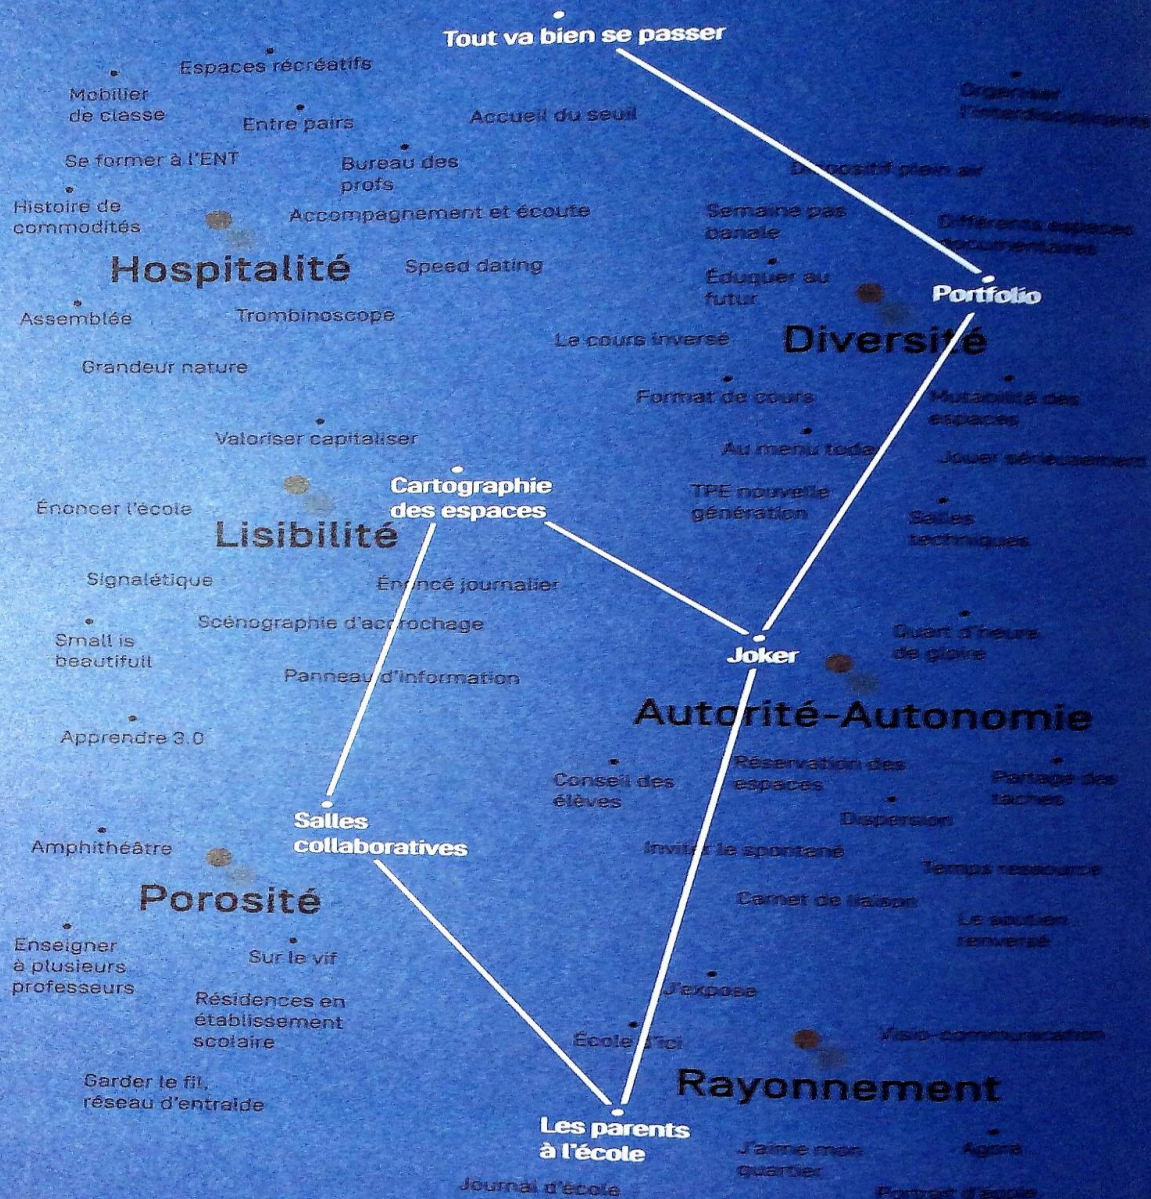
Tout va bien se passer

Espaces récréatifs

Mobilier de classe

Entre pairs

Accueil du seuil

Se former à l'ENT

Bureau des profs

Histoire de commodités

Accompagnement et écoute

Hospitalité

Speed dating

Assemblée

Trombinoscope

Grandeur nature

Valoriser capitaliser

Organiser l'interdisciplinarité

Dispositif plein air

Semaine pas banale

Différents espaces documentaires

Éduquer au futur

Portfolio

Le cours inversé

Diversité

Format de cours

Mutabilité des espaces

Au menu today

Jouer sérieusement

TPE nouvelle génération

Salles techniques

Énoncer l'école

Cartographie des espaces

Lisibilité

Signalétique

Énoncé journalier

Scénographie d'accrochage

Small is beautifull

Panneau d'information

Apprendre 3.0

Quart d'heure de gloire

Joker

Autorité-Autonomie

Conseil des élèves

Réservation des espaces

Partage des taches

Dispersion

Amphithéâtre

Salles collaboratives

Inviter le spontané

Temps ressource

Porosité

Carnet de liaison

Le soutien renversé

Enseigner à plusieurs professeurs

Sur le vif

Résidences en établissement scolaire

J'expose

École d'ici

Visio-communication

Garder le fil, réseau d'entraide

Rayonnement

Les parents à l'école

J'aime mon quartier

Agora

Journal d'école

Portrait d'école